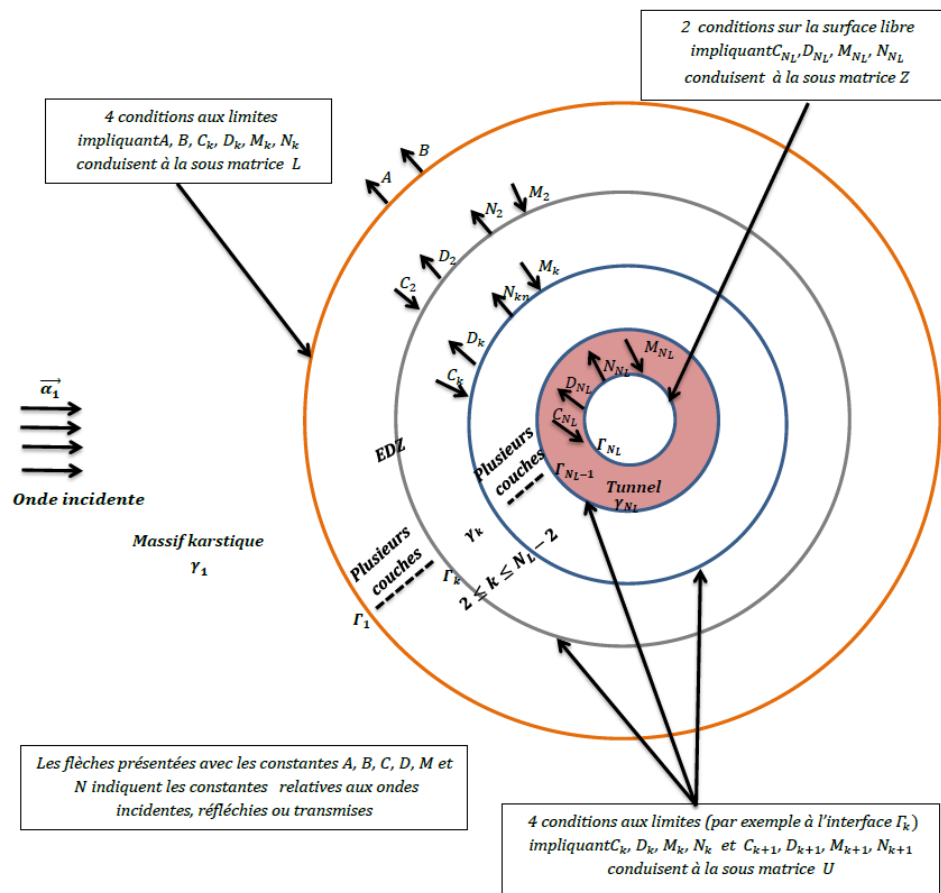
2 conditions sur la surface libre impliquant$C_{N_L}$, $D_{N_L}$, $M_{N_L}$, $N_{N_L}$ conduisent à la sous matrice Z

4 conditions aux limites impliquantA, B, $C_k$, $D_k$, $M_k$, $N_k$ conduisent à la sous matrice L

$B$
$A$
$M_2$
$N_2$
$D_2$
$C_2$
$M_k$
$N_{kn}$
$D_k$
$C_k$
$M_{N_L}$
$N_{N_L}$
$D_{N_L}$
$C_{N_L}$
$\Gamma_{N_L}$
$\Gamma_{N_L-1}$
Plusieurs couches
Tunnel
$\gamma_{N_L}$

$\overrightarrow{\alpha_1}$

Onde incidente

EDZ

Massif karstique
$\gamma_1$

$\gamma_k$
$\Gamma_k$
$2 \leq k \leq N_L - 2$
Plusieurs couches
$\Gamma_1$

Les flèches présentées avec les constantes A, B, C, D, M et N indiquent les constantes relatives aux ondes incidentes, réfléchies ou transmises

4 conditions aux limites (par exemple à l'interface $\Gamma_k$) impliquant$C_k$, $D_k$, $M_k$, $N_k$ et $C_{k+1}$, $D_{k+1}$, $M_{k+1}$, $N_{k+1}$ conduisent à la sous matrice U